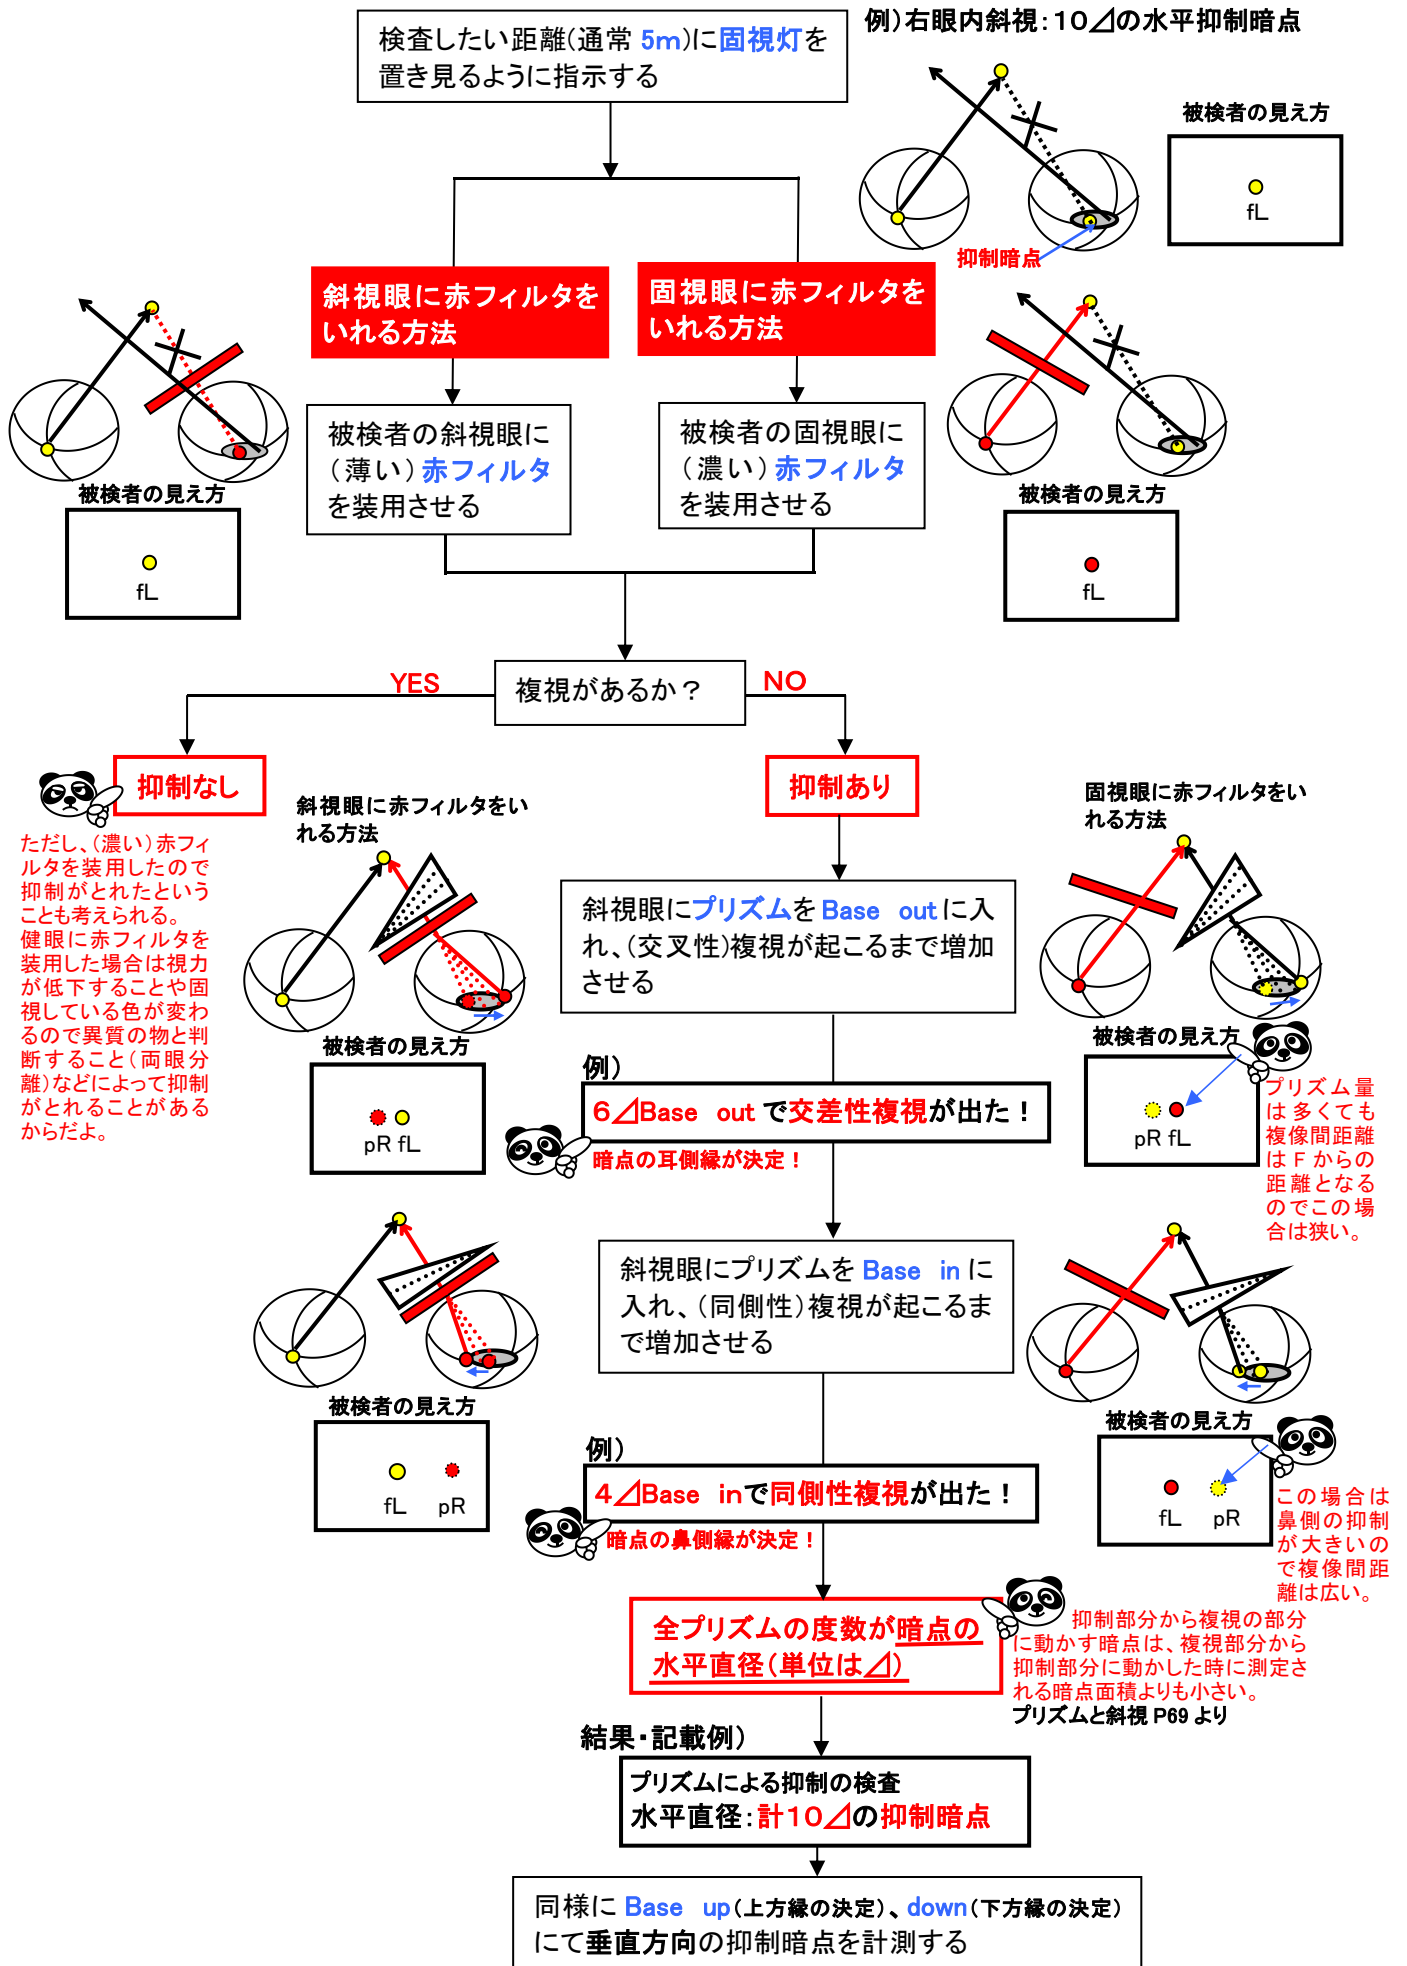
検査したい距離(通常 5m)に固視灯を置き見るように指示する

例)右眼内斜視：10⊿の水平抑制暗点

被検者の見え方

fL

抑制暗点

斜視眼に赤フィルタをいれる方法

固視眼に赤フィルタをいれる方法

被検者の斜視眼に(薄い)赤フィルタを装用させる

被検者の固視眼に(濃い)赤フィルタを装用させる

被検者の見え方

fL

被検者の見え方

fL

YES

複視があるか？

NO

抑制なし

ただし、(濃い)赤フィルタを装用したので抑制がとれたということも考えられる。健眼に赤フィルタを装用した場合は視力が低下することや固視している色が変わるので異質の物と判断すること(両眼分離)などによって抑制がとれることがあるからだよ。

斜視眼に赤フィルタをいれる方法

被検者の見え方

pR fL

抑制あり

斜視眼にプリズムを Base out に入れ、(交叉性)複視が起こるまで増加させる

例)

6⊿Base out で交差性複視が出た！

暗点の耳側縁が決定！

固視眼に赤フィルタをいれる方法

被検者の見え方

pR fL

プリズム量は多くても複像間距離はＦからの距離となるのでこの場合は狭い。

斜視眼にプリズムを Base in に入れ、(同側性)複視が起こるまで増加させる

被検者の見え方

fL pR

例)

4⊿Base inで同側性複視が出た！

暗点の鼻側縁が決定！

被検者の見え方

fL pR

この場合は鼻側の抑制が大きいので複像間距離は広い。

全プリズムの度数が暗点の水平直径(単位は⊿)

抑制部分から複視の部分に動かす暗点は、複視部分から抑制部分に動かした時に測定される暗点面積よりも小さい。
プリズムと斜視 P69 より

結果・記載例)

プリズムによる抑制の検査
水平直径：計10⊿の抑制暗点

同様に Base up(上方縁の決定)、down(下方縁の決定)にて垂直方向の抑制暗点を計測する